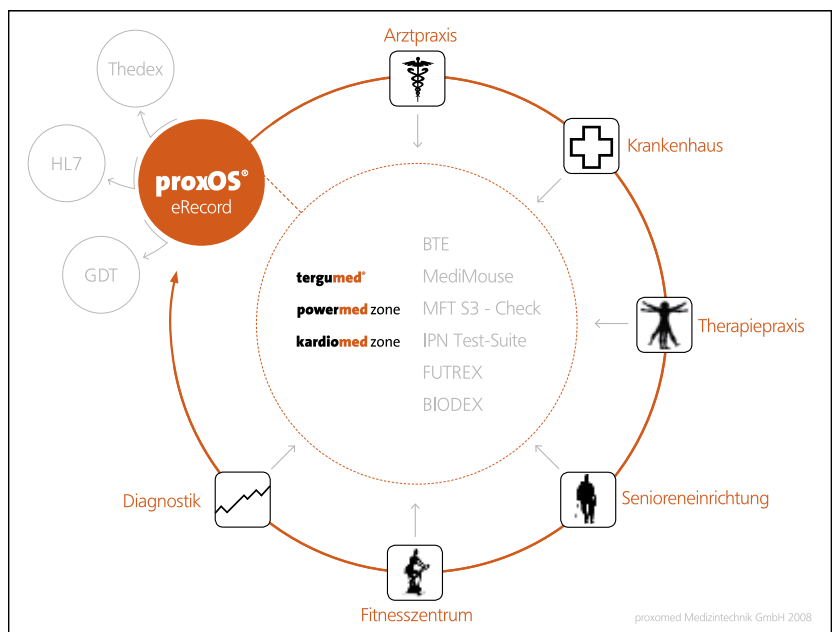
Thedex

HL7

GDT

proxOS®
eRecord

Arztpraxis

Krankenhaus

Therapiepraxis

Senioreneinrichtung

Fitnesszentrum

Diagnostik

tergumed®

powermed zone

kardiomed zone

BTE

MediMouse

MFT S3 - Check

IPN Test-Suite

FUTREX

BIODEX

proxomed Medizintechnik GmbH 2008